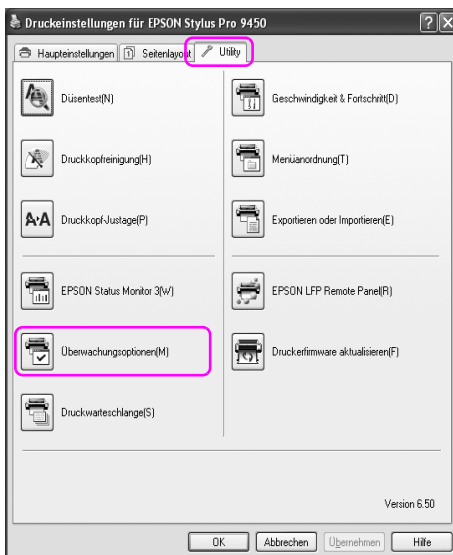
Druckeinstellungen für EPSON Stylus Pro 9450

Haupteinstellungen
Seitenlayout
Utility

Düsentest(N)
Geschwindigkeit & Fortschritt(D)
Druckkopfreinigung(H)
Menüanordnung(T)
Druckkopf-Justage(P)
Exportieren oder Importieren(E)
EPSON Status Monitor 3(W)
EPSON LFP Remote Panel(R)
Überwachungsoptionen(M)
Druckerfirmware aktualisieren(F)
Druckwarteschlange(S)

Version 6.50

OK
Abbrechen
Übernehmen
Hilfe